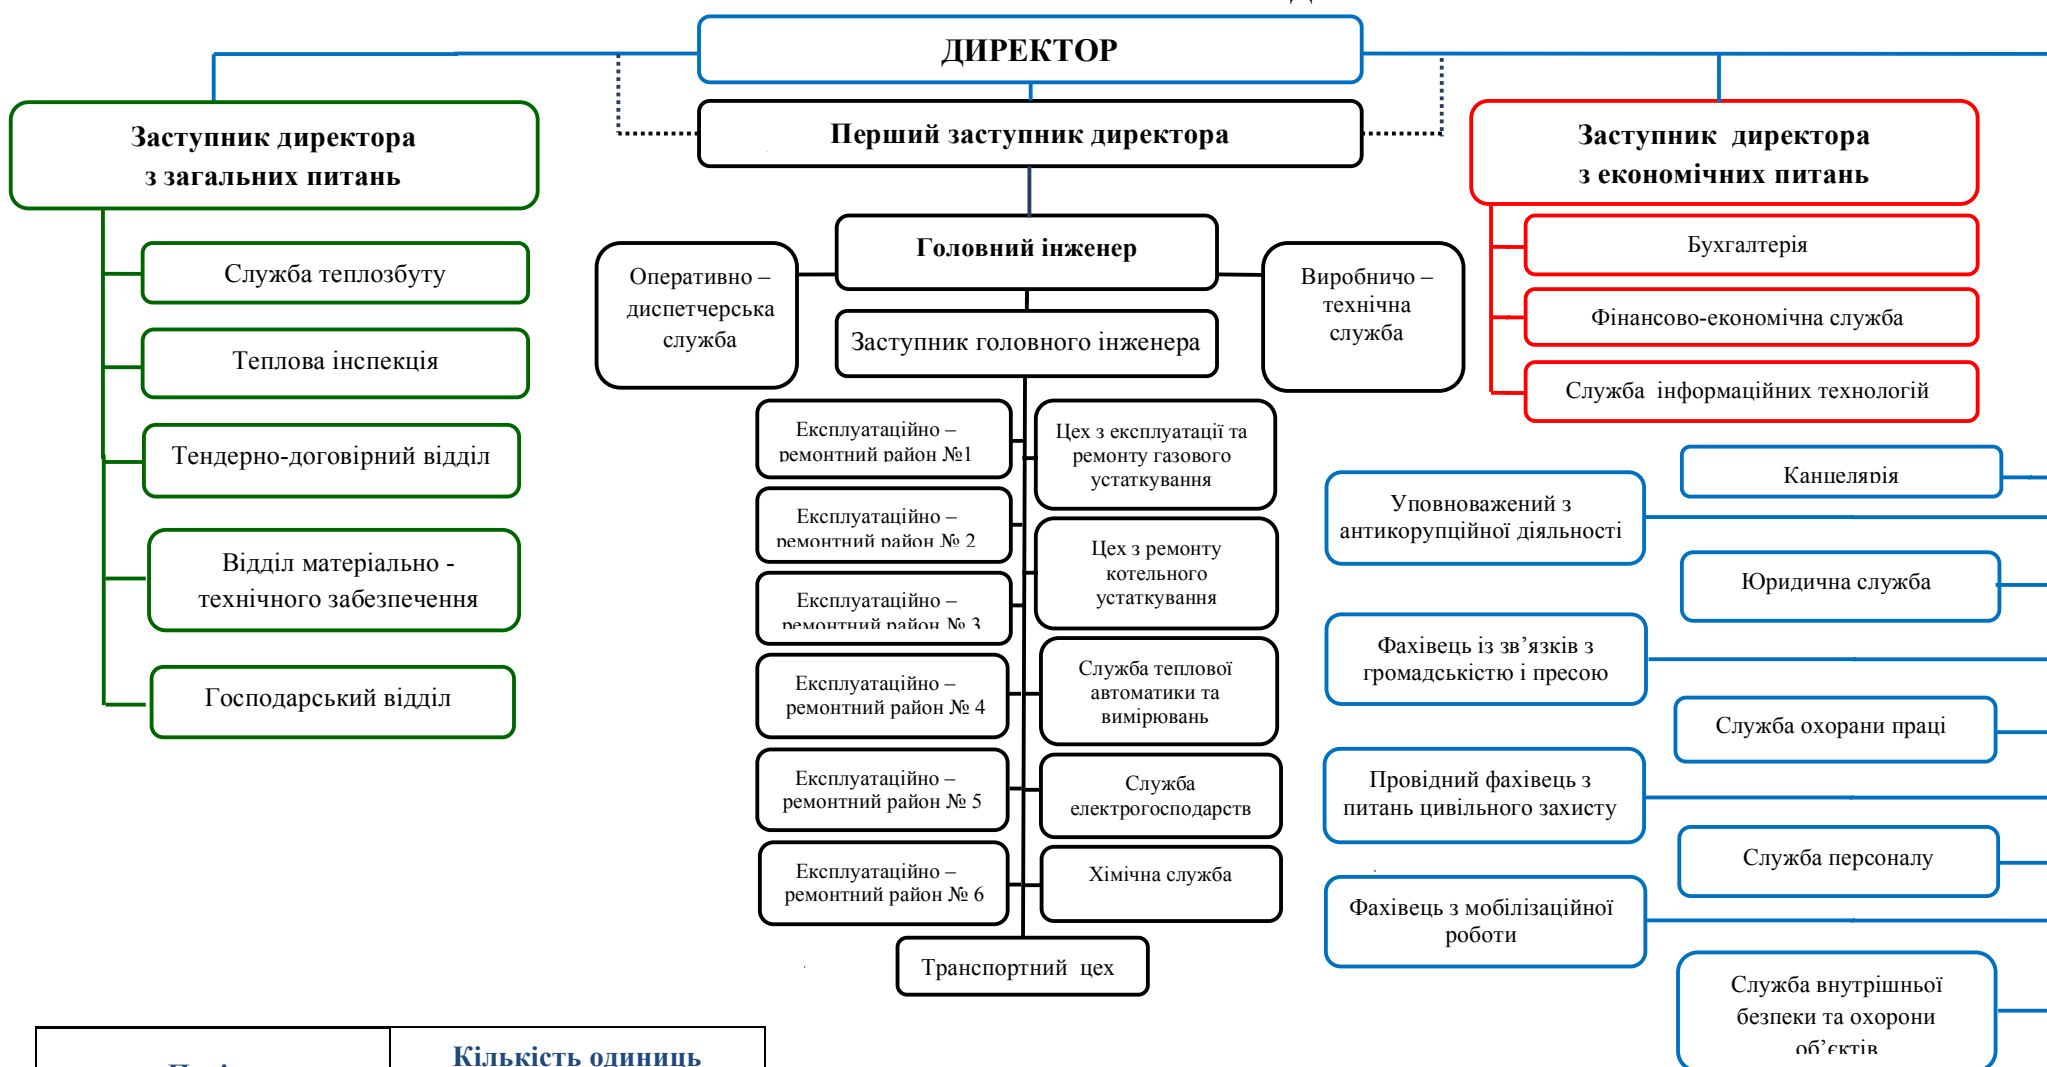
ДИРЕКТОР

Перший заступник директора

Заступник директора з загальних питань

Служба теплозбуту

Теплова інспекція

Тендерно-договірний відділ

Відділ матеріально - технічного забезпечення

Господарський відділ

Головний інженер

Оперативно – диспетчерська служба

Заступник головного інженера

Виробничо – технічна служба

Експлуатаційно – ремонтний район №1

Експлуатаційно – ремонтний район № 2

Експлуатаційно – ремонтний район № 3

Експлуатаційно – ремонтний район № 4

Експлуатаційно – ремонтний район № 5

Експлуатаційно – ремонтний район № 6

Цех з експлуатації та ремонту газового устаткування

Цех з ремонту котельного устаткування

Служба теплової автоматики та вимірювань

Служба електрогосподарств

Хімічна служба

Транспортний цех

Заступник директора з економічних питань

Бухгалтерія

Фінансово-економічна служба

Служба інформаційних технологій

Канцелярія

Уповноважений з антикорупційної діяльності

Юридична служба

Фахівець із зв'язків з громадськістю і пресою

Служба охорани праці

Провідний фахівець з питань цивільного захисту

Служба персоналу

Фахівець з мобілізаційної роботи

Служба внутрішньої безпеки та охорони об'єктів

| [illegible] | Кількість одиниць |